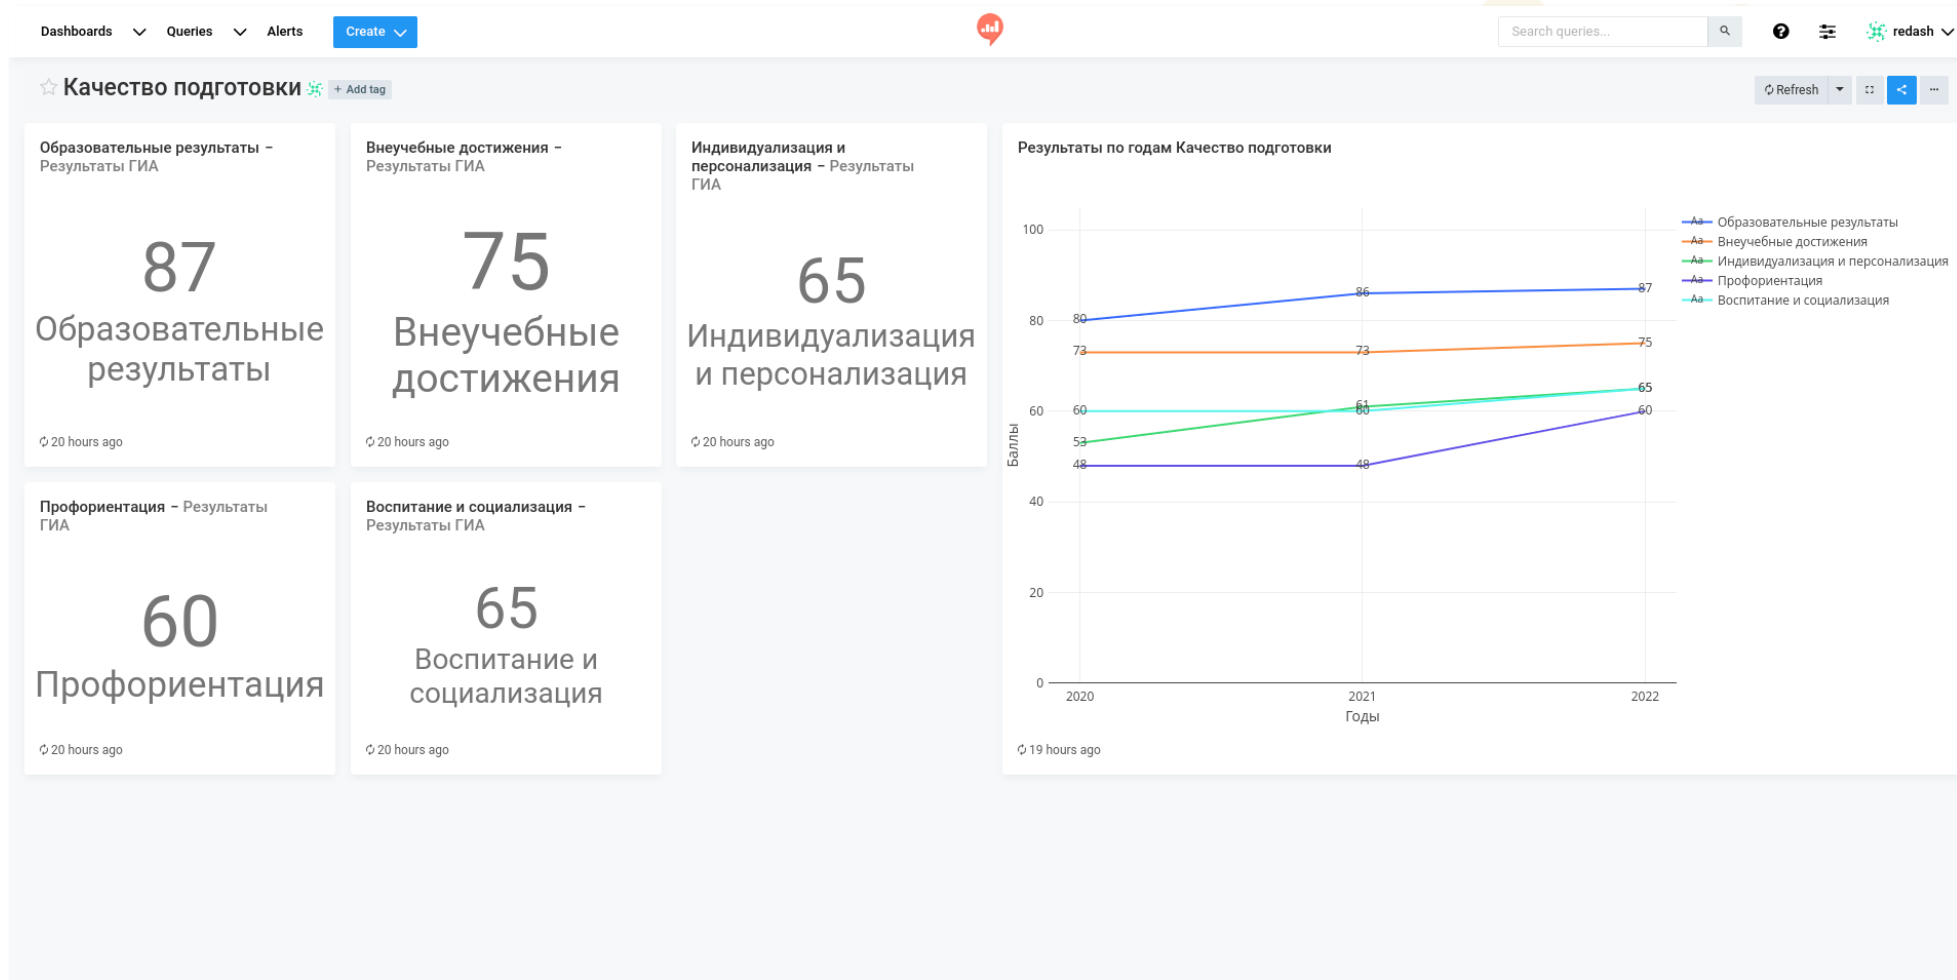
Dashboards Queries Alerts Create

Search queries...

redash

Качество подготовки + Add tag

Refresh

Образовательные результаты – Результаты ГИА

87

Образовательные результаты

20 hours ago

Внеучебные достижения – Результаты ГИА

75

Внеучебные достижения

20 hours ago

Индивидуализация и персонализация – Результаты ГИА

65

Индивидуализация и персонализация

20 hours ago

Результаты по годам Качество подготовки

Образовательные результаты
Внеучебные достижения
Индивидуализация и персонализация
Профориентация
Воспитание и социализация

100
80
60
40
20
0

Баллы

80 86 87
73 73 75
60 60 65
53 61 65
48 48 60

2020 2021 2022

Годы

19 hours ago

Профориентация – Результаты ГИА

60

Профориентация

20 hours ago

Воспитание и социализация – Результаты ГИА

65

Воспитание и социализация

20 hours ago